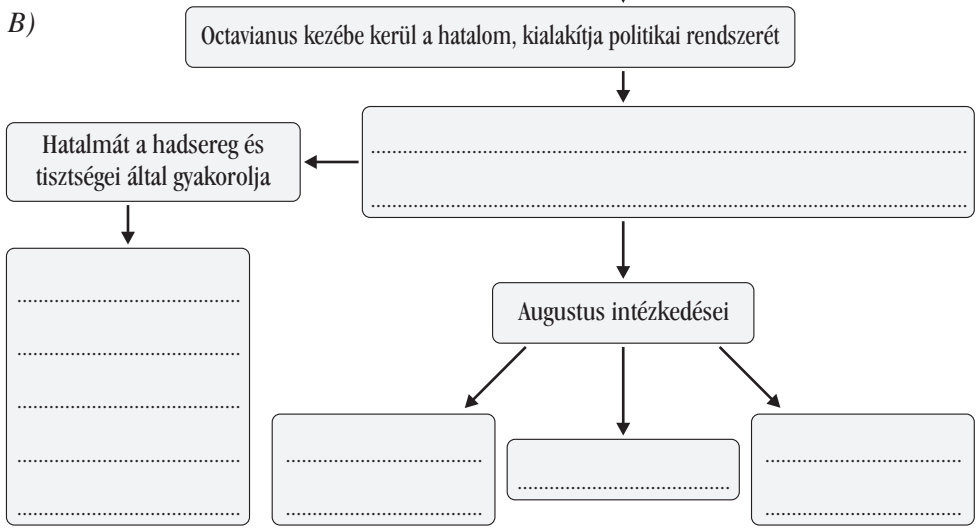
B)

Octavianus kezébe kerül a hatalom, kialakítja politikai rendszerét

.................................................................................................

.................................................................................................

Hatalmát a hadsereg és tisztségei által gyakorolja

..............................

..............................

..............................

..............................

..............................

Augustus intézkedései

..............................

..............................

..............................

..............................

..............................